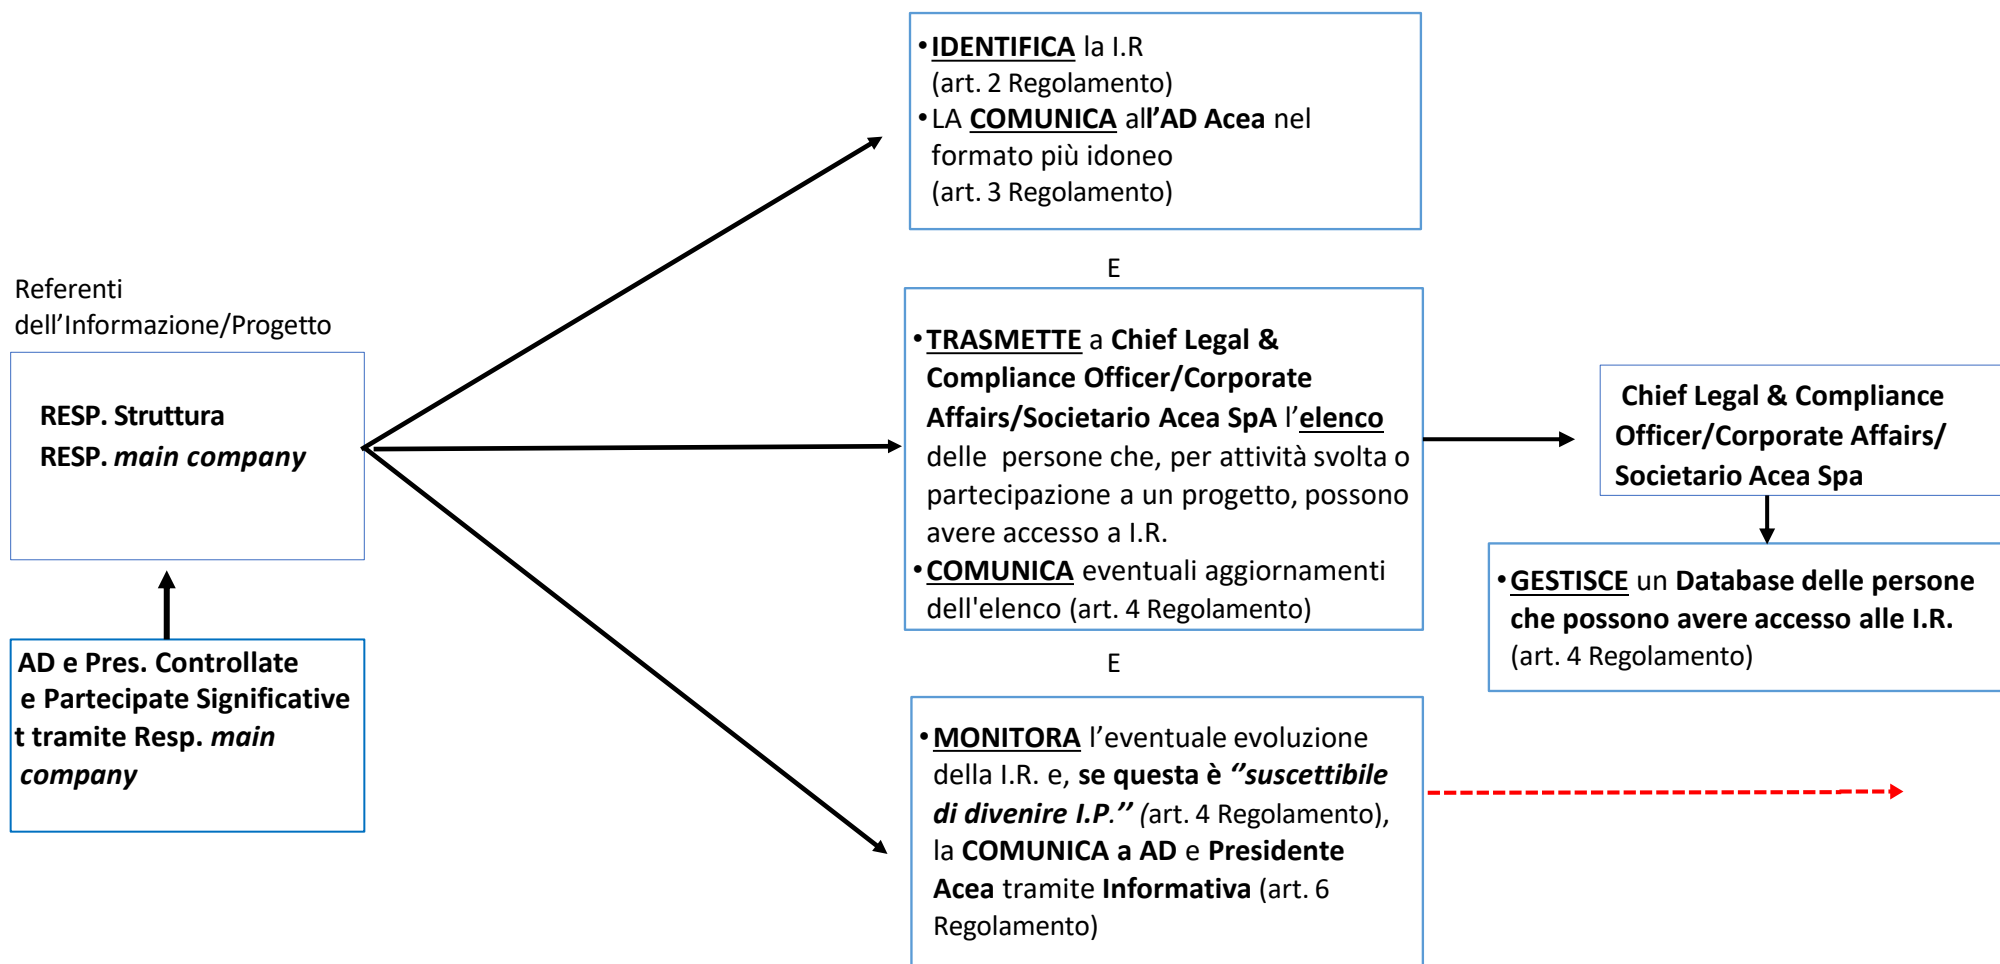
Referenti dell’Informazione/Progetto

RESP. Struttura
RESP. main company

AD e Pres. Controllate e Partecipate Significative t tramite Resp. main company

• IDENTIFICA la I.R (art. 2 Regolamento)
• LA COMUNICA all’AD Acea nel formato più idoneo (art. 3 Regolamento)

E

• TRASMETTE a Chief Legal & Compliance Officer/Corporate Affairs/Societario Acea SpA l’elenco delle persone che, per attività svolta o partecipazione a un progetto, possono avere accesso a I.R.
• COMUNICA eventuali aggiornamenti dell'elenco (art. 4 Regolamento)

E

• MONITORA l’eventuale evoluzione della I.R. e, se questa è ‘’suscettibile di divenire I.P.’’ (art. 4 Regolamento), la COMUNICA a AD e Presidente Acea tramite Informativa (art. 6 Regolamento)

Chief Legal & Compliance Officer/Corporate Affairs/ Societario Acea Spa

• GESTISCE un Database delle persone che possono avere accesso alle I.R. (art. 4 Regolamento)